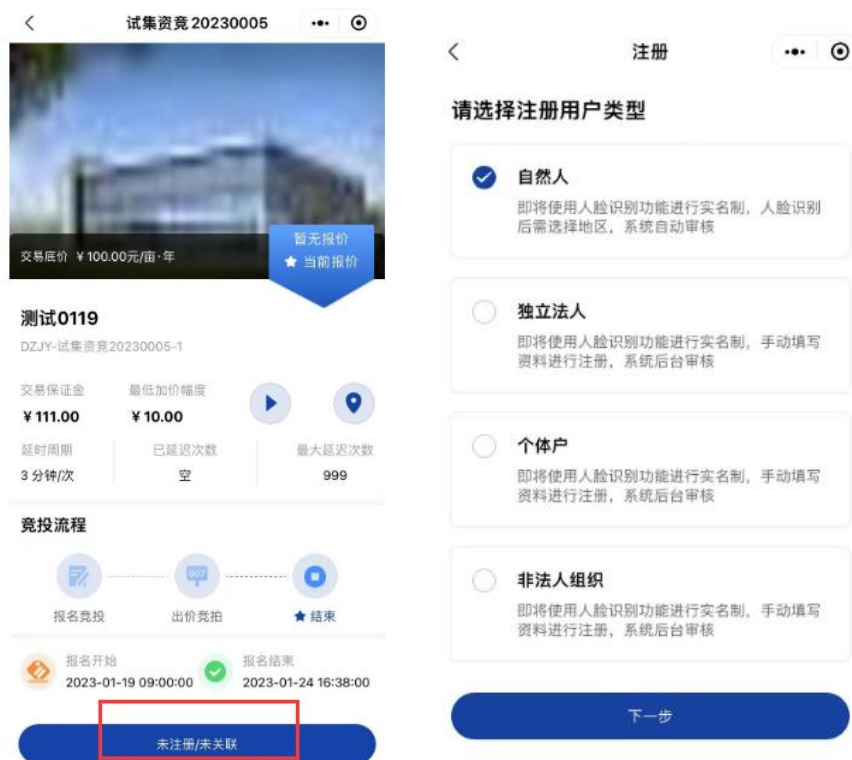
试集资竞 20230005

交易底价 ¥100.00元/亩·年

暂无报价
当前报价

测试0119

DZJY-试集资竞20230005-1

交易保证金
¥111.00

最低加价幅度
¥10.00

延时周期
3 分钟/次

已延迟次数
空

最大延迟次数
999

竞投流程

报名竞投

出价竞拍

结束

报名开始
2023-01-19 09:00:00

报名结束
2023-01-24 16:38:00

未注册/未关联

注册

请选择注册用户类型

自然人
即将使用人脸识别功能进行实名制，人脸识别后需选择地区，系统自动审核

独立法人
即将使用人脸识别功能进行实名制，手动填写资料进行注册，系统后台审核

个体户
即将使用人脸识别功能进行实名制，手动填写资料进行注册，系统后台审核

非法人组织
即将使用人脸识别功能进行实名制，手动填写资料进行注册，系统后台审核

下一步